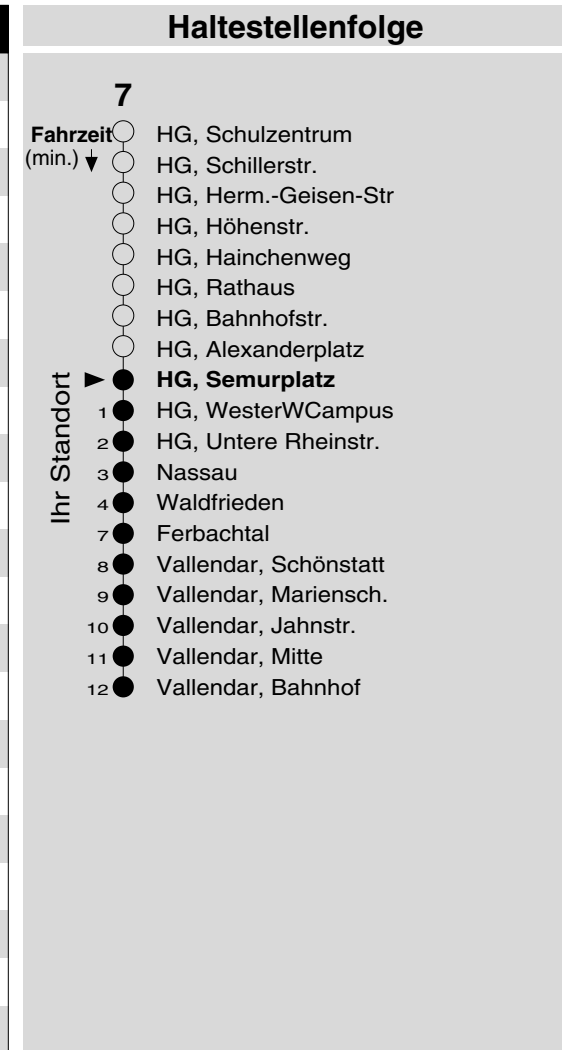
Haltestellenfolge

7

Fahrzeit (min.)

HG, Schulzentrum
HG, Schillerstr.
HG, Herm.-Geisen-Str
HG, Höhenstr.
HG, Hainchenweg
HG, Rathaus
HG, Bahnhofstr.
HG, Alexanderplatz

Ihr Standort

**HG, Semurplatz**
1 HG, WesterWCampus
2 HG, Untere Rheinstr.
3 Nassau
4 Waldfrieden
7 Ferbachtal
8 Vallendar, Schönstatt
9 Vallendar, Mariensch.
10 Vallendar, Jahnstr.
11 Vallendar, Mitte
12 Vallendar, Bahnhof